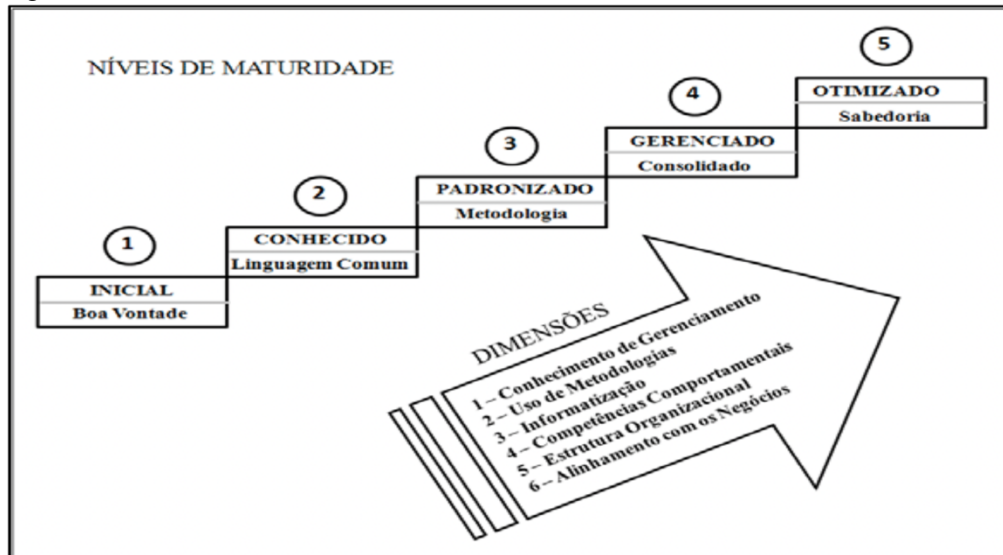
NÍVEIS DE MATURIDADE

5
OTIMIZADO
Sabedoria

4
GERENCIADO
Consolidado

3
PADRONIZADO
Metodologia

2
CONHECIDO
Linguagem Comum

1
INICIAL
Boa Vontade

DIMENSÕES
1 – Conhecimento de Gerenciamento
2 – Uso de Metodologias
3 – Informatização
4 – Competências Comportamentais
5 – Estrutura Organizacional
6 – Alinhamento com os Negócios